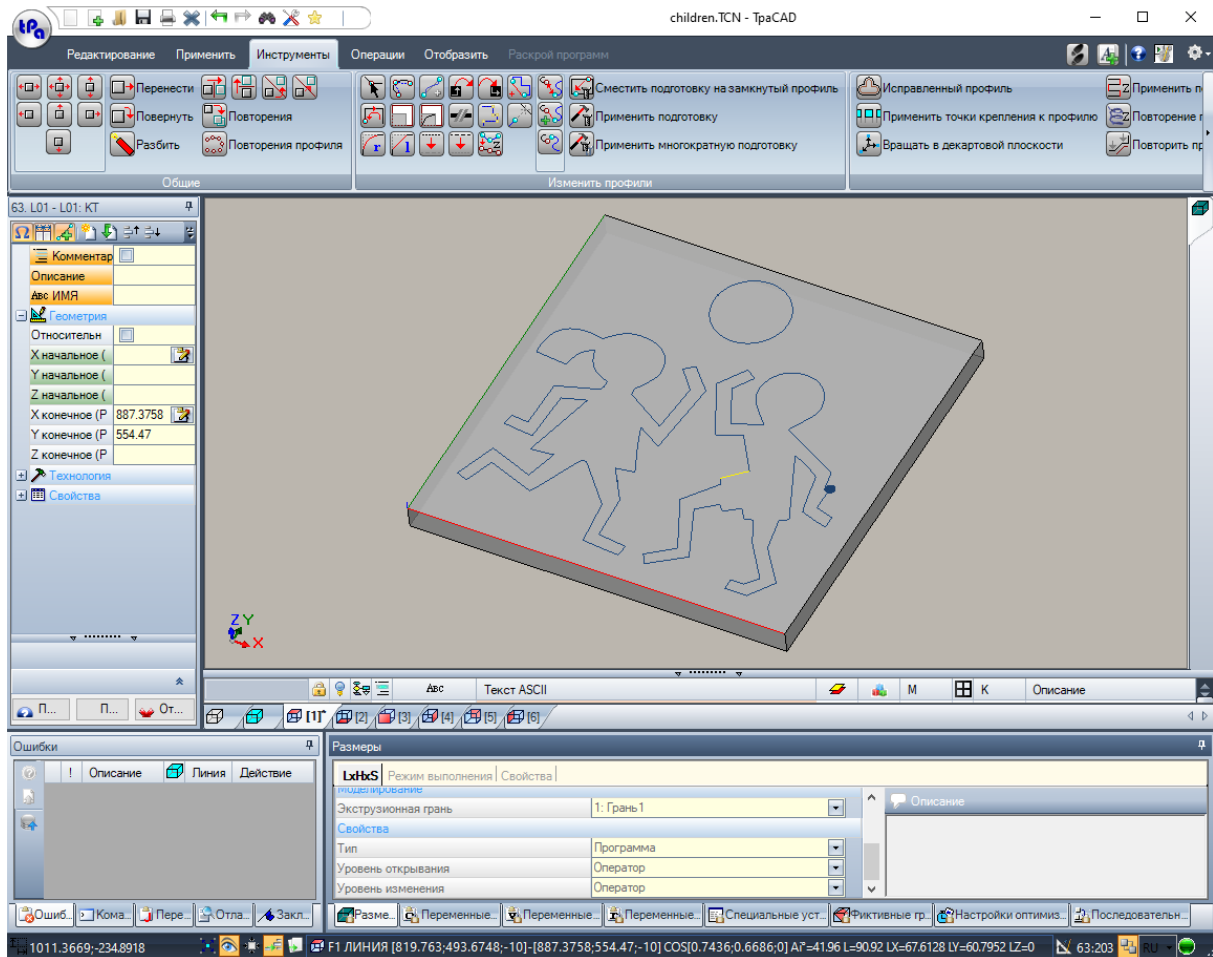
children.TCN - TpaCAD

Редактирование Применить Инструменты Операции Отобразить Раскрой программ

Перенести Повернуть Разбить Повторения Повторения профиля
Общие

Сместить подготовку на замкнутый профиль
Применить подготовку
Применить многократную подготовку
Изменить профили

Исправленный профиль
Применить точки крепления к профилю
Вращать в декартовой плоскости
Применить п
Повторение п
Повторить пр

63. L01 - L01: KT

Комментар
Описание
ИМЯ
Геометрия
Относительн
X начальное (
Y начальное (
Z начальное (
X конечное (P 887.3758
Y конечное (P 554.47
Z конечное (P
Технология
Свойства

П... П... От...

Текст ASCII
M K Описание
[1] [2] [3] [4] [5] [6]

Ошибки
! Описание Линия Действие

Размеры
LxHxS Режим выполнения Свойства
Моделирование
Экструзионная грань 1: Грань 1
Свойства
Тип Программа
Уровень открывания Оператор
Уровень изменения Оператор
Описание

Ошиб... Кома... Пере... Отла... Закл...
Разме... Переменные... Переменные... Переменные... Специальные уст... Фиктивные гр... Настройки оптимиз... Последовательн...

1011.3669;-234.8918
F1 ЛИНИЯ [819.763;493.6748;-10]-[887.3758;554.47;-10] COS[0.7436;0.6686;0] Ai°=41.96 L=90.92 LX=67.6128 LY=60.7952 LZ=0
63:203 RU